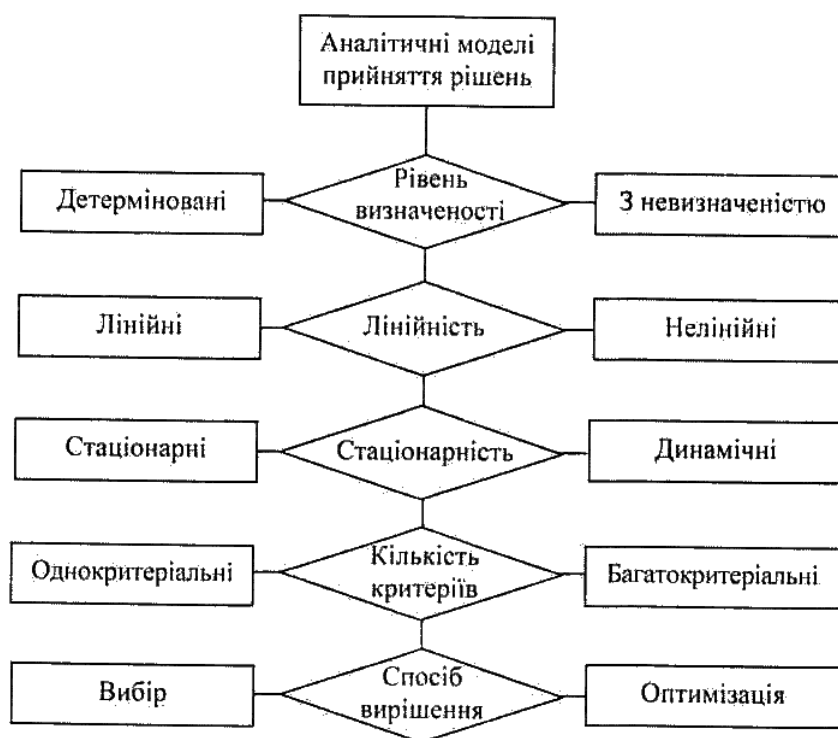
Аналітичні моделі прийняття рішень

Детерміновані
Рівень визначеності
З невизначеністю

Лінійні
Лінійність
Нелінійні

Стаціонарні
Стаціонарність
Динамічні

Однокритеріальні
Кількість критеріїв
Багатокритеріальні

Вибір
Спосіб вирішення
Оптимізація